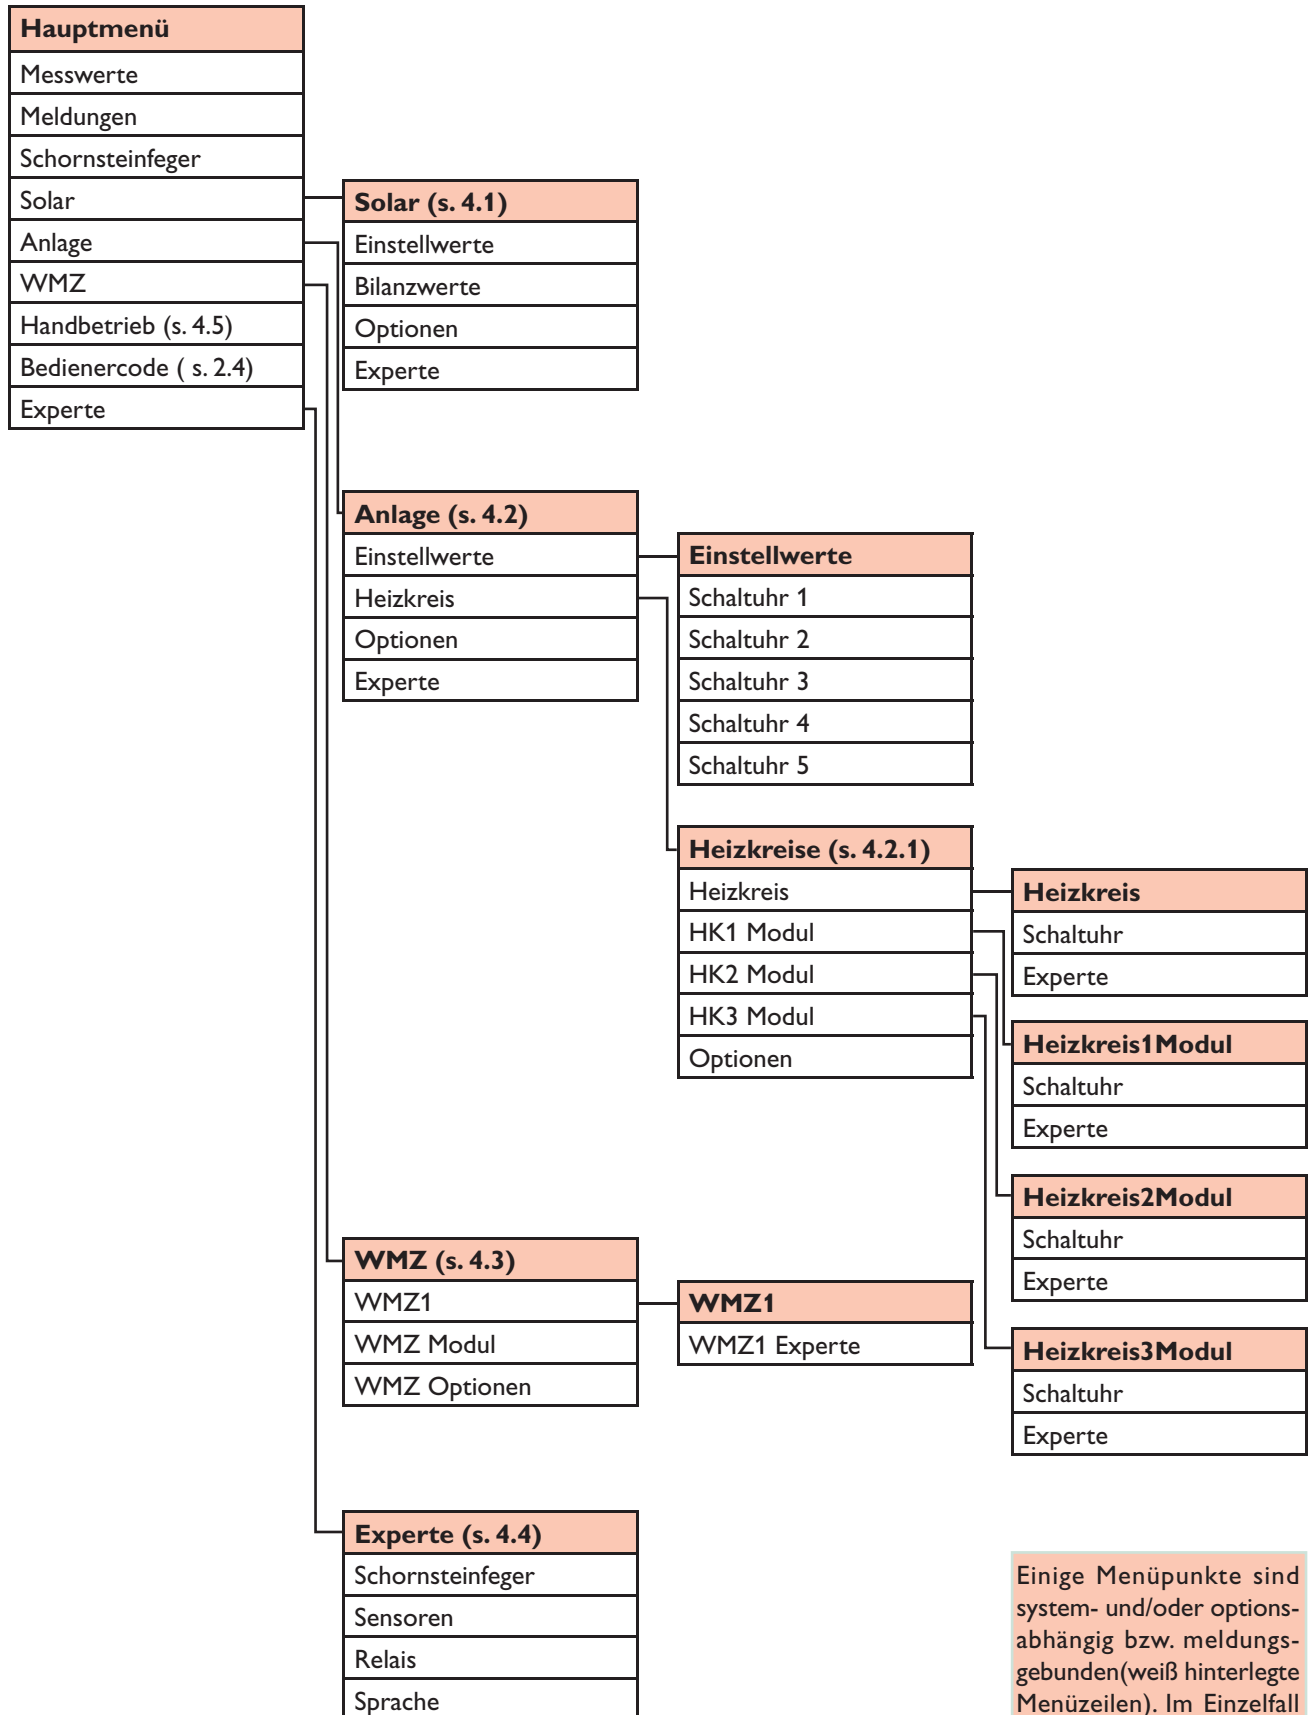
Hauptmenü
Messwerte
Meldungen
Schornsteinfeger
Solar
Anlage
WMZ
Handbetrieb (s. 4.5)
Bedienercode ( s. 2.4)
Experte

Solar (s. 4.1)
Einstellwerte
Bilanzwerte
Optionen
Experte

Anlage (s. 4.2)
Einstellwerte
Heizkreis
Optionen
Experte

Einstellwerte
Schaltuhr 1
Schaltuhr 2
Schaltuhr 3
Schaltuhr 4
Schaltuhr 5

Heizkreise (s. 4.2.1)
Heizkreis
HK1 Modul
HK2 Modul
HK3 Modul
Optionen

Heizkreis
Schaltuhr
Experte

Heizkreis1Modul
Schaltuhr
Experte

Heizkreis2Modul
Schaltuhr
Experte

Heizkreis3Modul
Schaltuhr
Experte

WMZ (s. 4.3)
WMZ1
WMZ Modul
WMZ Optionen

WMZ1
WMZ1 Experte

Experte (s. 4.4)
Schornsteinfeger
Sensoren
Relais
Sprache

Einige Menüpunkte sind system- und/oder optionsabhängig bzw. meldungsgebunden(weiß hinterlegte Menüzeilen). Im Einzelfall